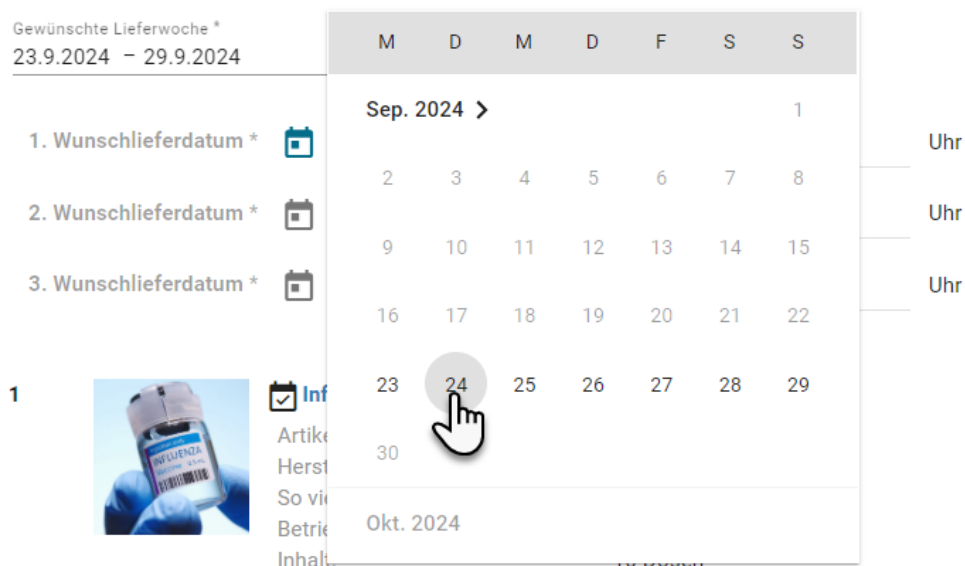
Gewünschte Lieferwoche *
23.9.2024 – 29.9.2024

1. Wunschlieferdatum *

2. Wunschlieferdatum *

3. Wunschlieferdatum *

Uhr
Uhr
Uhr

| M | D | M | D | F | S | S |
|---|---|---|---|---|---|---|
| Sep. 2024 > | | | | | | 1 |
| 2 | 3 | 4 | 5 | 6 | 7 | 8 |
| 9 | 10 | 11 | 12 | 13 | 14 | 15 |
| 16 | 17 | 18 | 19 | 20 | 21 | 22 |
| 23 | 24 | 25 | 26 | 27 | 28 | 29 |
| 30 | | | | | | |

Okt. 2024

1

INFLUENZA

Inf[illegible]
Artike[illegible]
Herst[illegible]
So vie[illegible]
Betrie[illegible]
Inhalt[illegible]